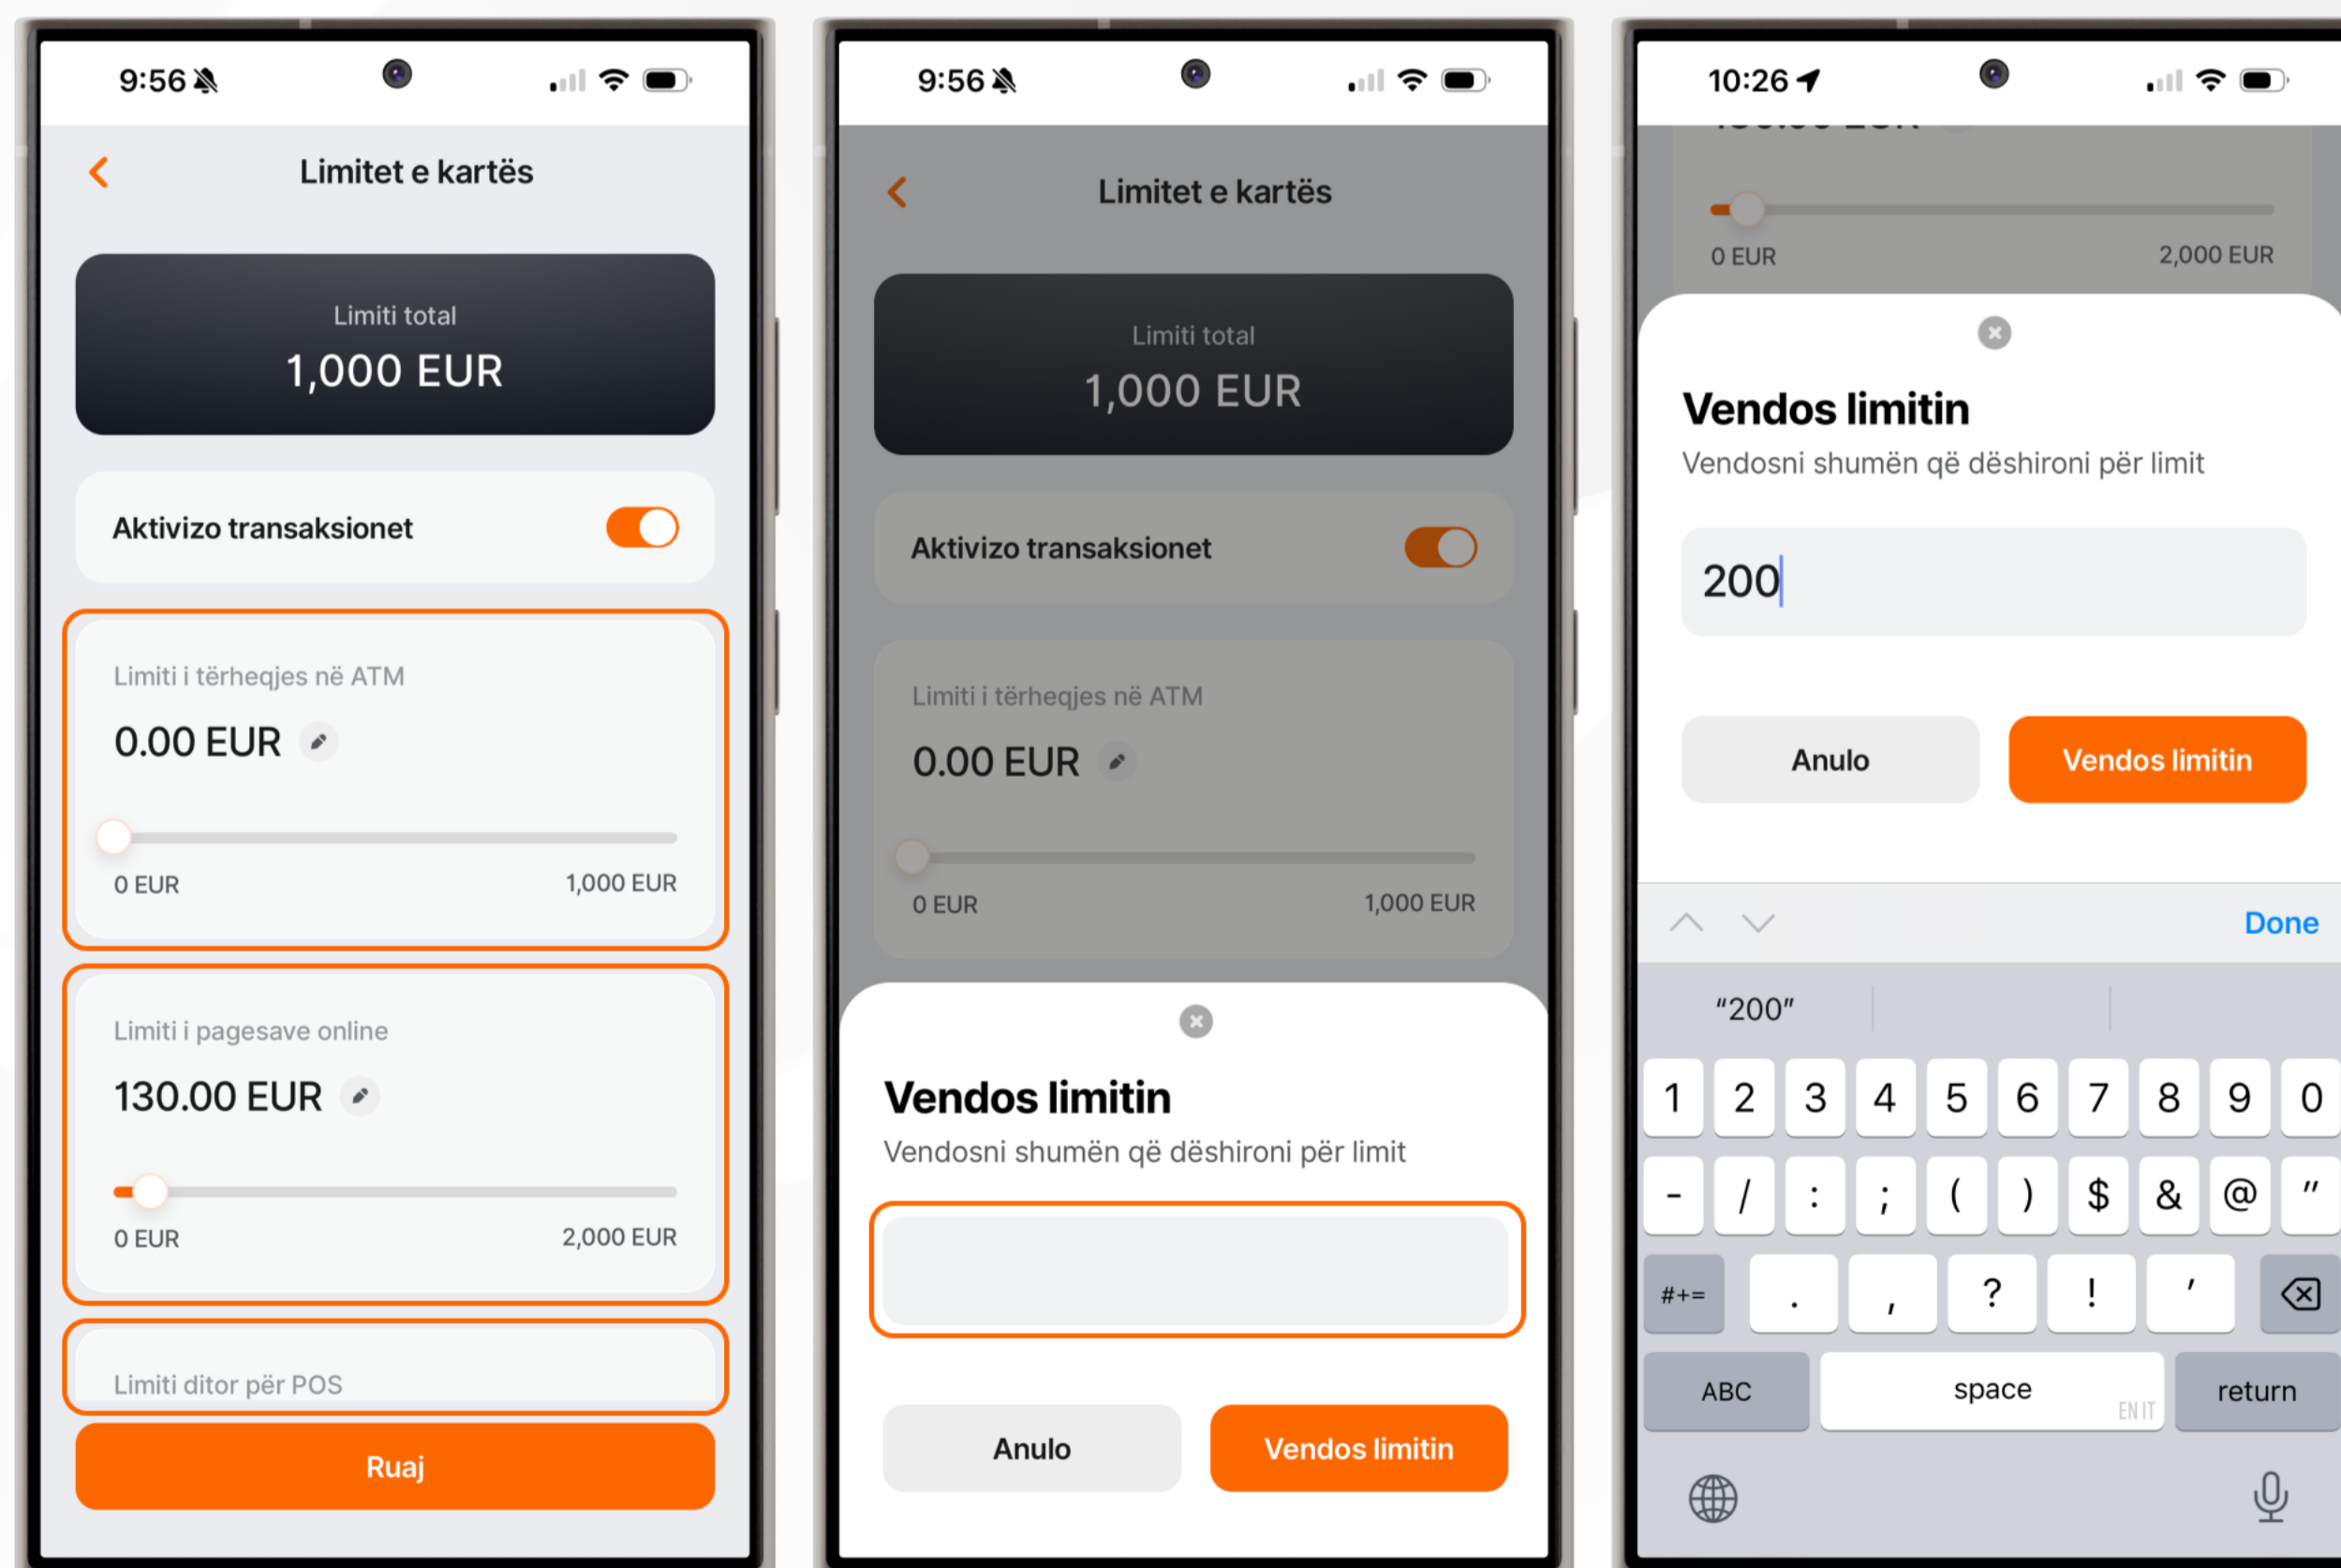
9:56

Limitet e kartës

Limiti total
1,000 EUR

Aktivizo transaksionet

Limiti i tërheqjes në ATM
0.00 EUR
0 EUR
1,000 EUR

Limiti i pagesave online
130.00 EUR
0 EUR
2,000 EUR

Limiti ditor për POS

Ruaj

9:56

Limitet e kartës

Limiti total
1,000 EUR

Aktivizo transaksionet

Limiti i tërheqjes në ATM
0.00 EUR
0 EUR
1,000 EUR

Vendos limitin
Vendosni shumën që dëshironi për limit

Anulo
Vendos limitin

10:26

0 EUR
2,000 EUR

Vendos limitin
Vendosni shumën që dëshironi për limit

200

Anulo
Vendos limitin

Done

"200"

1 2 3 4 5 6 7 8 9 0
- / : ; ( ) $ & @ "
#+= . , ? ! '
ABC
space
EN IT
return